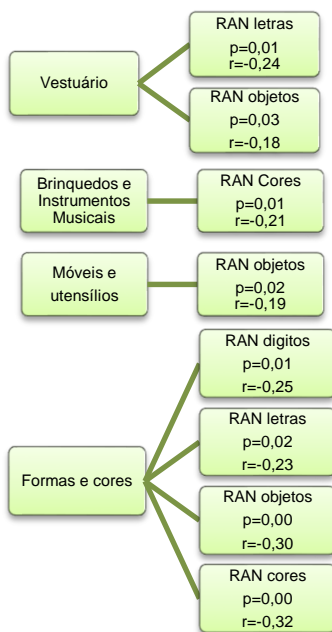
Vestuário

RAN letras
p=0,01
r=-0,24

RAN objetos
p=0,03
r=-0,18

Brinquedos e Instrumentos Musicais

RAN Cores
p=0,01
r=-0,21

Móveis e utensílios

RAN objetos
p=0,02
r=-0,19

Formas e cores

RAN digitos
p=0,01
r=-0,25

RAN letras
p=0,02
r=-0,23

RAN objetos
p=0,00
r=-0,30

RAN cores
p=0,00
r=-0,32